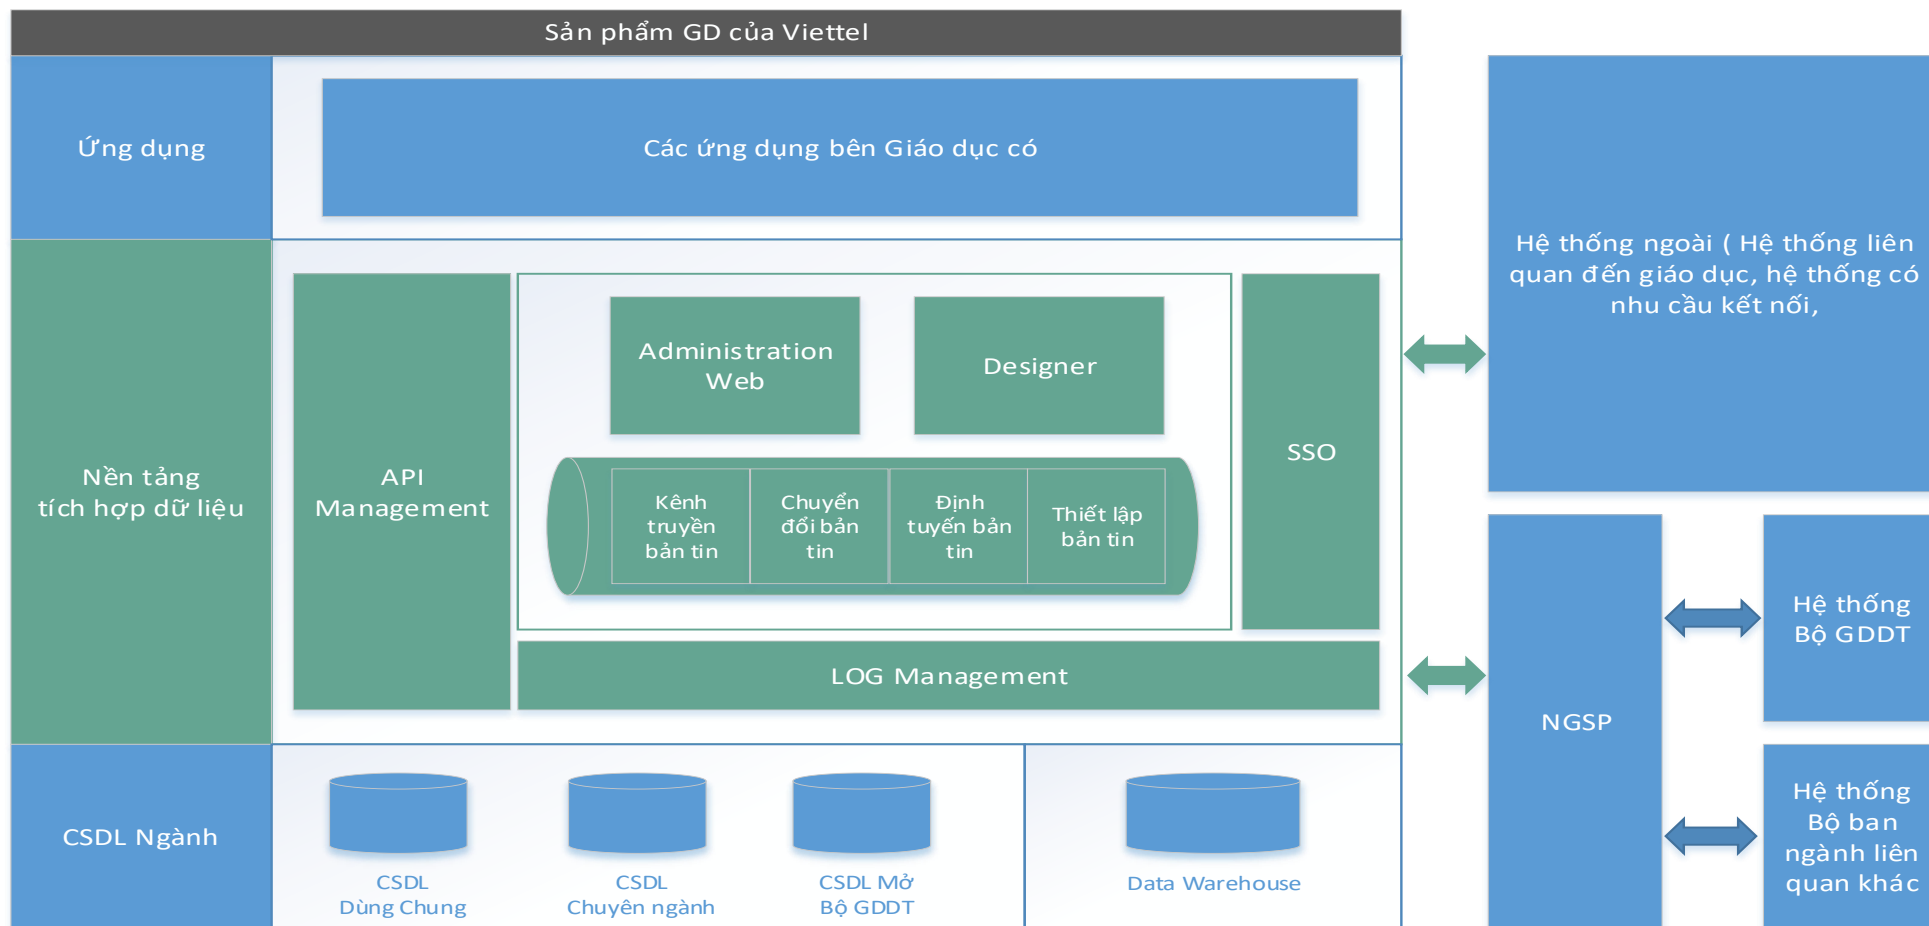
Sản phẩm GD của Viettel

Ứng dụng

Các ứng dụng bên Giáo dục có

Nền tảng tích hợp dữ liệu

API Management

Administration Web

Designer

Kênh truyền bản tin

Chuyển đổi bản tin

Định tuyến bản tin

Thiết lập bản tin

SSO

LOG Management

CSDL Ngành

CSDL Dùng Chung

CSDL Chuyên ngành

CSDL Mở Bộ GDDT

Data Warehouse

Hệ thống ngoài ( Hệ thống liên quan đến giáo dục, hệ thống có nhu cầu kết nối,

NGSP

Hệ thống Bộ GDDT

Hệ thống Bộ ban ngành liên quan khác